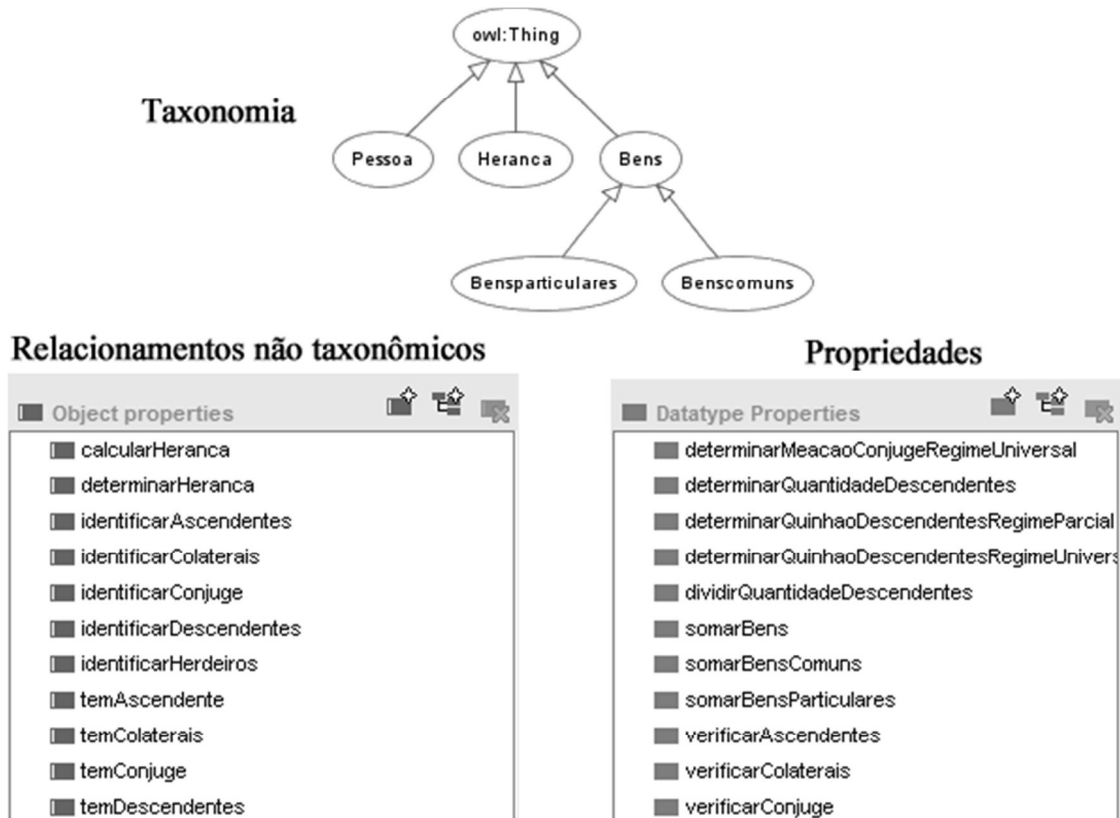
Taxonomia

owl:Thing

Pessoa

Heranca

Bens

Bensparticulares

Benscomuns

Relacionamentos não taxonômicos

Object properties

calcularHeranca
determinarHeranca
identificarAscendentes
identificarColaterais
identificarConjuge
identificarDescendentes
identificarHerdeiros
temAscendente
temColaterais
temConjuge
temDescendentes

Propriedades

Datatype Properties

determinarMeacaoConjugeRegimeUniversal
determinarQuantidadeDescendentes
determinarQuinhaoDescendentesRegimeParcial
determinarQuinhaoDescendentesRegimeUnivers
dividirQuantidadeDescendentes
somarBens
somarBensComuns
somarBensParticulares
verificarAscendentes
verificarColaterais
verificarConjuge